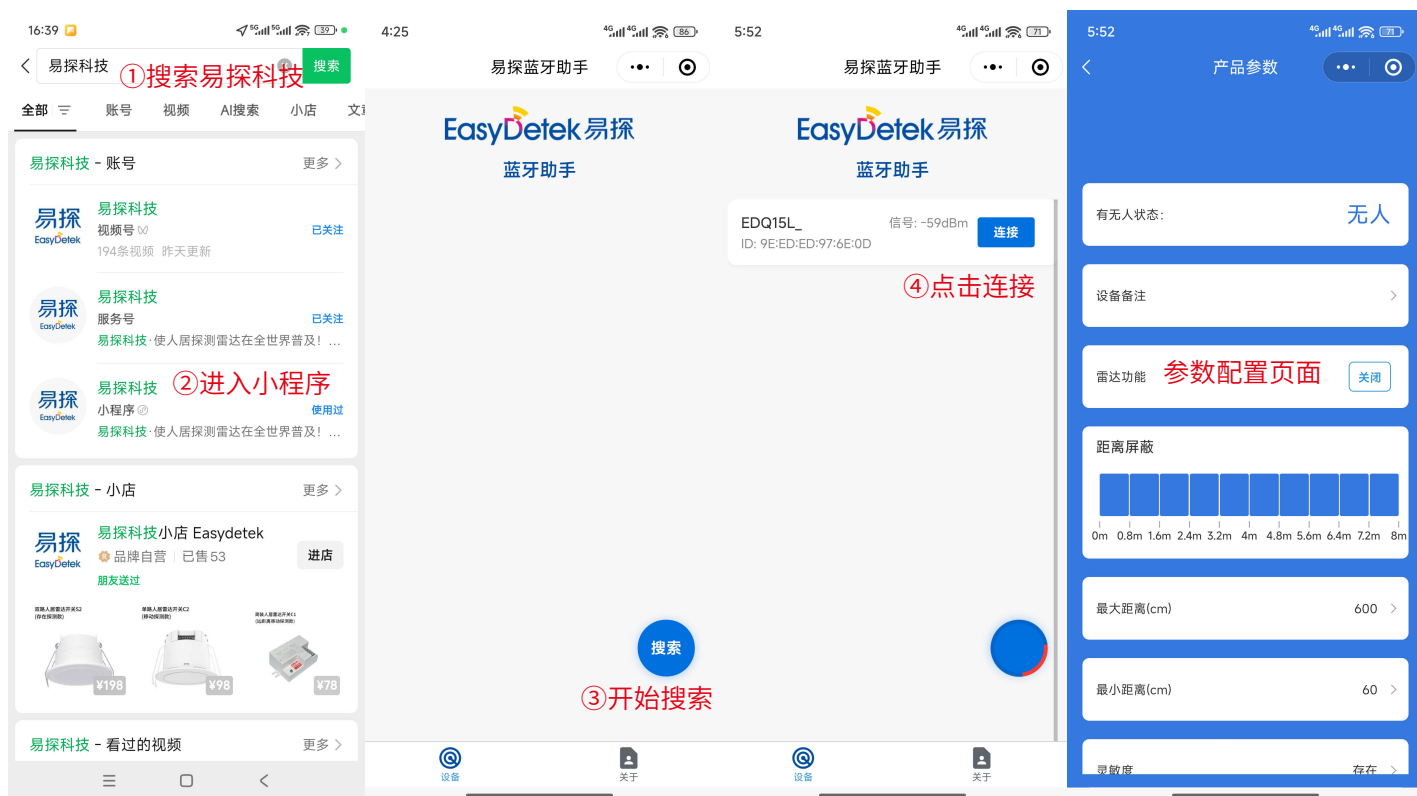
16:39 39

易探科技 ①搜索易探科技 搜索

全部 账号 视频 AI搜索 小店 文

易探科技 - 账号 更多

易探 EasyDetek
易探科技
视频号
已关注
194条视频 昨天更新

易探 EasyDetek
易探科技
服务号
已关注
易探科技·使人居探测雷达在全世界普及！...

易探 EasyDetek
易探科技 ②进入小程序
小程序
使用过
易探科技·使人居探测雷达在全世界普及！...

易探科技 - 小店 更多

易探 EasyDetek
易探科技小店 Easydetek
品牌自营 | 已售 53
进店
朋友送过

¥198 ¥98 ¥78

易探科技 - 看过的视频 更多

4:25 86

易探蓝牙助手

EasyDetek易探
蓝牙助手

搜索
③开始搜索

设备 关于

5:52 71

易探蓝牙助手

EasyDetek易探
蓝牙助手

EDQ15L_
信号: -59dBm
ID: 9E:ED:ED:97:6E:0D
连接

④点击连接

设备 关于

5:52 71

产品参数

有无人状态: 无人

设备备注

雷达功能 参数配置页面 关闭

距离屏蔽

0m 0.8m 1.6m 2.4m 3.2m 4m 4.8m 5.6m 6.4m 7.2m 8m

最大距离(cm) 600

最小距离(cm) 60

灵敏度 存在